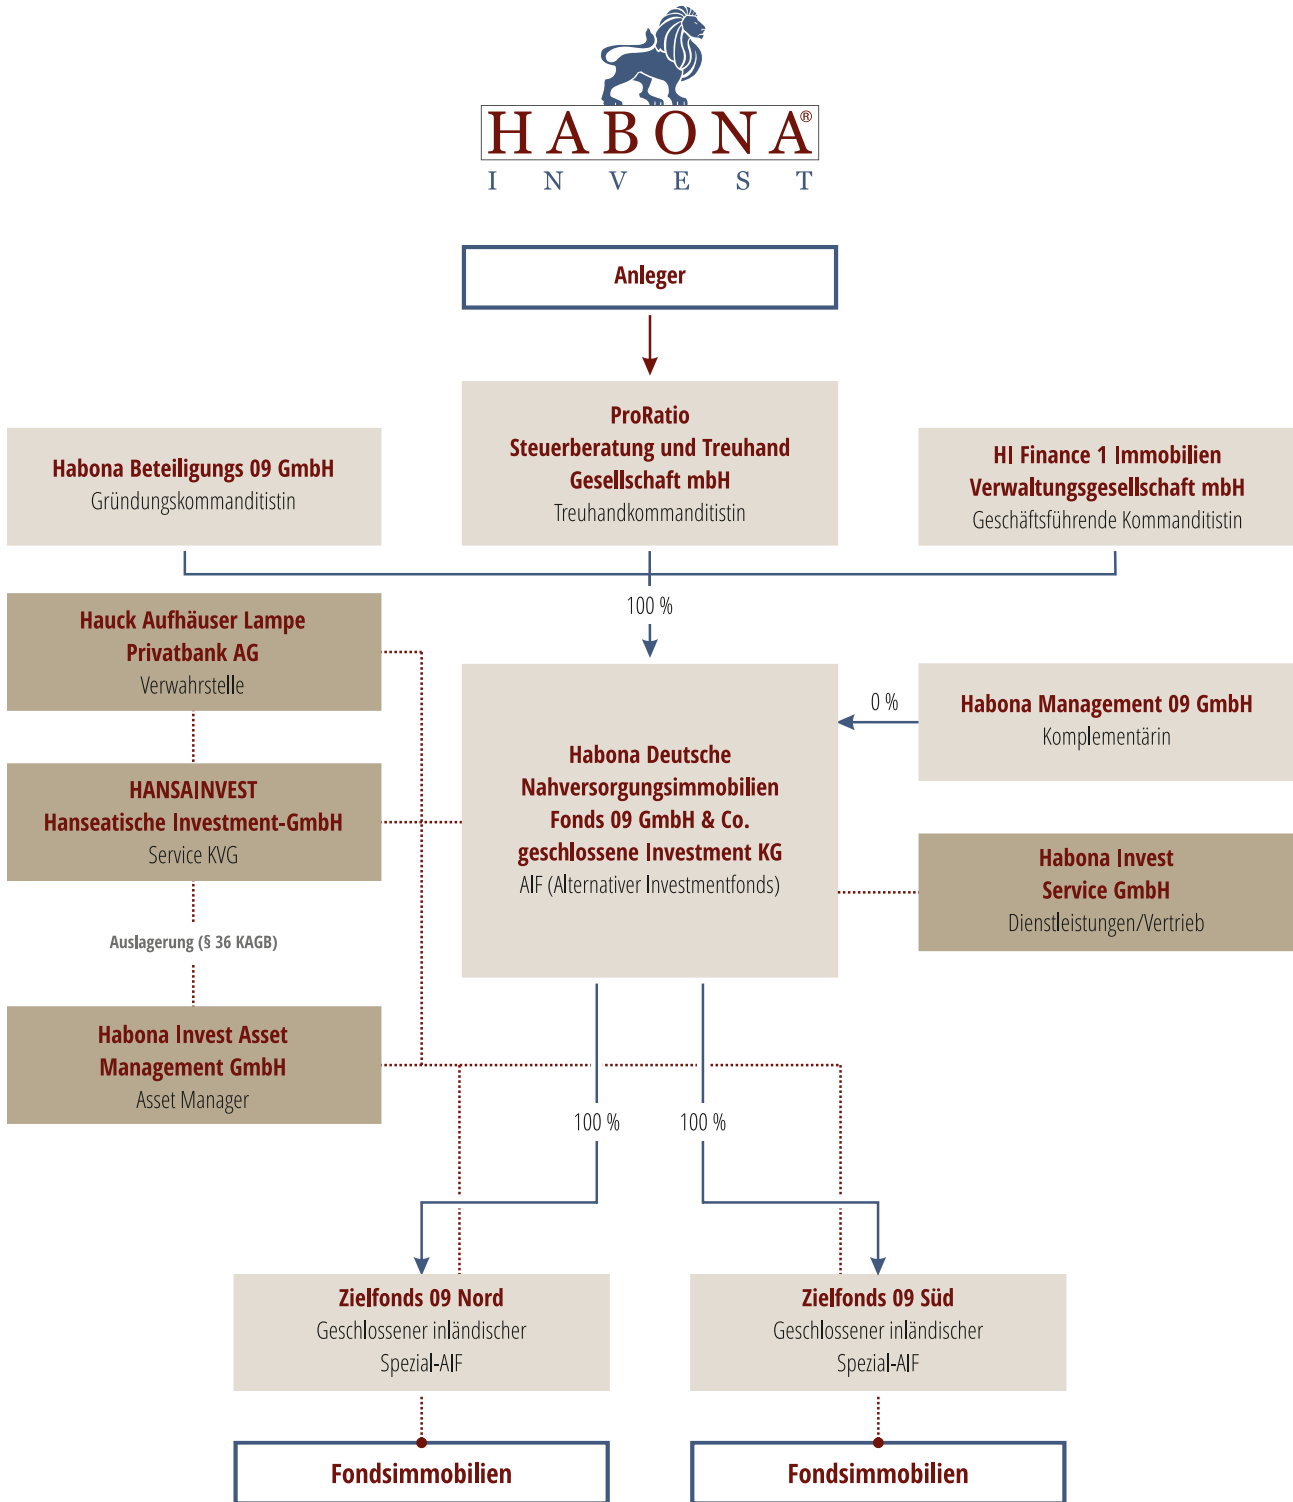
HABONA®
INVEST

Anleger

Habona Beteiligungs 09 GmbH
Gründungskommanditistin

ProRatio
Steuerberatung und Treuhand
Gesellschaft mbH
Treuhandkommanditistin

HI Finance 1 Immobilien
Verwaltungsgesellschaft mbH
Geschäftsführende Kommanditistin

100 %

Hauck Aufhäuser Lampe
Privatbank AG
Verwahrstelle

0 %

Habona Management 09 GmbH
Komplementärin

HANSAINVEST
Hanseatische Investment-GmbH
Service KVG

Habona Deutsche
Nahversorgungsimmobilien
Fonds 09 GmbH & Co.
geschlossene Investment KG
AIF (Alternativer Investmentfonds)

Habona Invest
Service GmbH
Dienstleistungen/Vertrieb

Auslagerung (§ 36 KAGB)

Habona Invest Asset
Management GmbH
Asset Manager

100 %

100 %

Zielfonds 09 Nord
Geschlossener inländischer
Spezial-AIF

Zielfonds 09 Süd
Geschlossener inländischer
Spezial-AIF

Fondsimmobilien

Fondsimmobilien